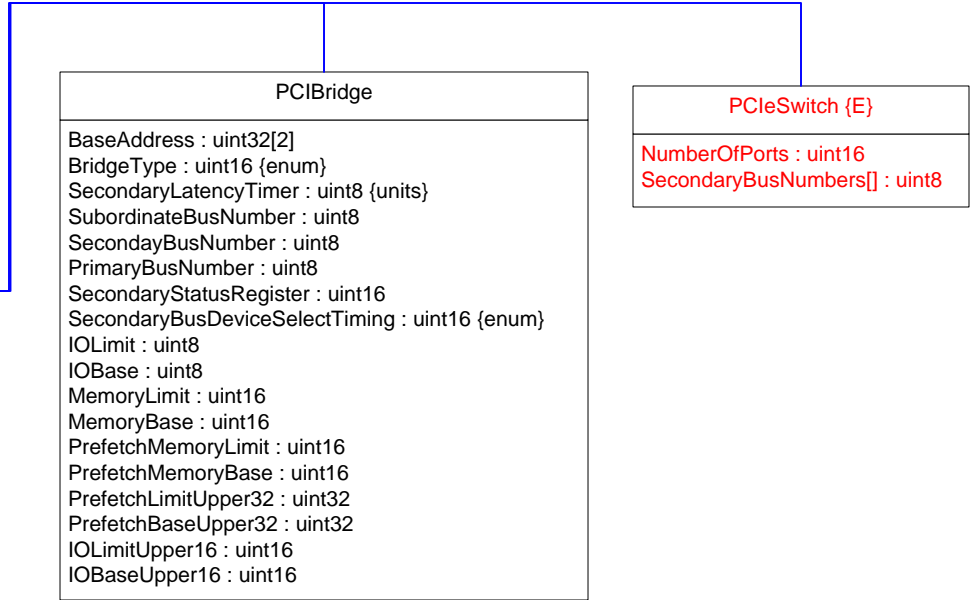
PCIBridge

BaseAddress : uint32[2]
BridgeType : uint16 {enum}
SecondaryLatencyTimer : uint8 {units}
SubordinateBusNumber : uint8
SecondayBusNumber : uint8
PrimaryBusNumber : uint8
SecondaryStatusRegister : uint16
SecondaryBusDeviceSelectTiming : uint16 {enum}
IOLimit : uint8
IOBase : uint8
MemoryLimit : uint16
MemoryBase : uint16
PrefetchMemoryLimit : uint16
PrefetchMemoryBase : uint16
PrefetchLimitUpper32 : uint32
PrefetchBaseUpper32 : uint32
IOLimitUpper16 : uint16
IOBaseUpper16 : uint16

PCIeSwitch {E}

NumberOfPorts : uint16
SecondaryBusNumbers[] : uint8